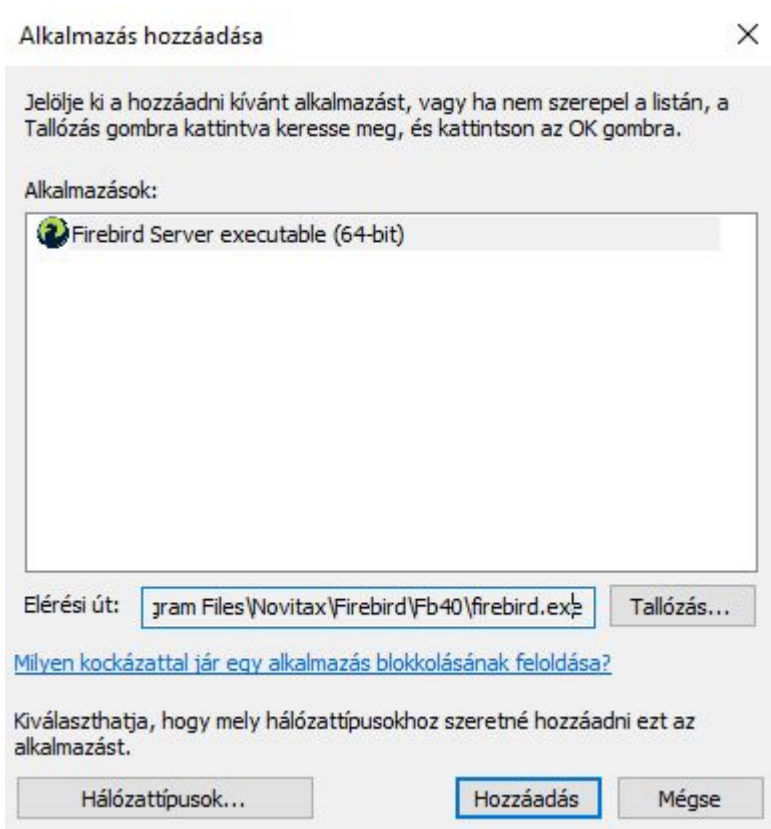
Alkalmazás hozzáadása

×

Jelölje ki a hozzáadni kívánt alkalmazást, vagy ha nem szerepel a listán, a Tallózás gombra kattintva keresse meg, és kattintson az OK gombra.

Alkalmazások:

Firebird Server executable (64-bit)

Elérési út: gram Files\Novitax\Firebird\Fb40\firebird.exe

Tallózás...

Milyen kockázattal jár egy alkalmazás blokkolásának feloldása?

Kiválaszthatja, hogy mely hálózattípusokhoz szeretné hozzáadni ezt az alkalmazást.

Hálózattípusok...

Hozzáadás

Mégse